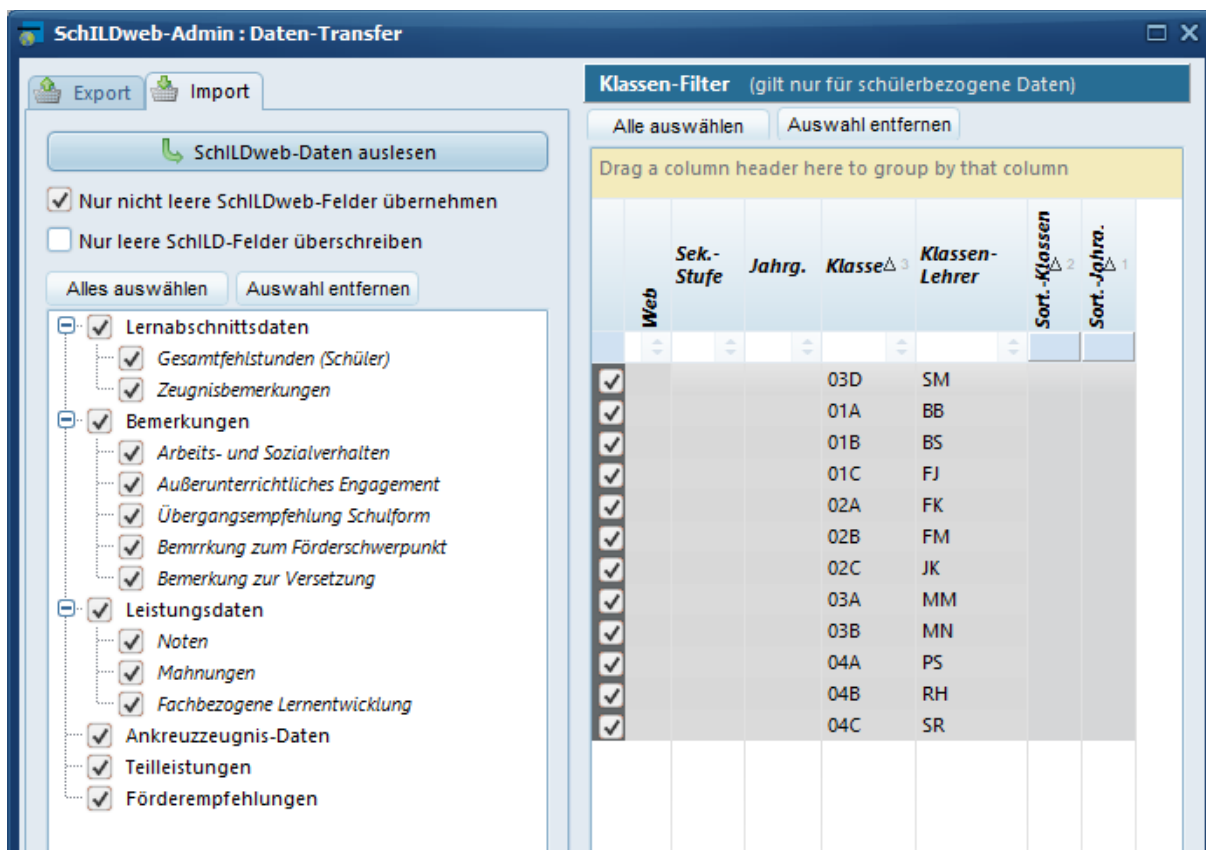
SchILDweb-Admin : Daten-Transfer

Export | Import

SchILDweb-Daten auslesen

Nur nicht leere SchILDweb-Felder übernehmen

Nur leere SchILD-Felder überschreiben

Alles auswählen | Auswahl entfernen

Lernabschnittsdaten
Gesamtfehlstunden (Schüler)
Zeugnisbemerkungen
Bemerkungen
Arbeits- und Sozialverhalten
Außerunterrichtliches Engagement
Übergangsempfehlung Schulform
Bemrrkung zum Förderschwerpunkt
Bemerkung zur Versetzung
Leistungsdaten
Noten
Mahnungen
Fachbezogene Lernentwicklung
Ankreuzzeugnis-Daten
Teilleistungen
Förderempfehlungen

Klassen-Filter (gilt nur für schülerbezogene Daten)

Alle auswählen | Auswahl entfernen

Drag a column header here to group by that column

| Web | Sek.-Stufe | Jahrg. | Klasse 3 | Klassen-Lehrer | Sort.-Klassen 2 | Sort.-Jahrg. 1 |
|---|---|---|---|---|---|---|
| | | | 03D | SM | | |
| | | | 01A | BB | | |
| | | | 01B | BS | | |
| | | | 01C | FJ | | |
| | | | 02A | FK | | |
| | | | 02B | FM | | |
| | | | 02C | JK | | |
| | | | 03A | MM | | |
| | | | 03B | MN | | |
| | | | 04A | PS | | |
| | | | 04B | RH | | |
| | | | 04C | SR | | |